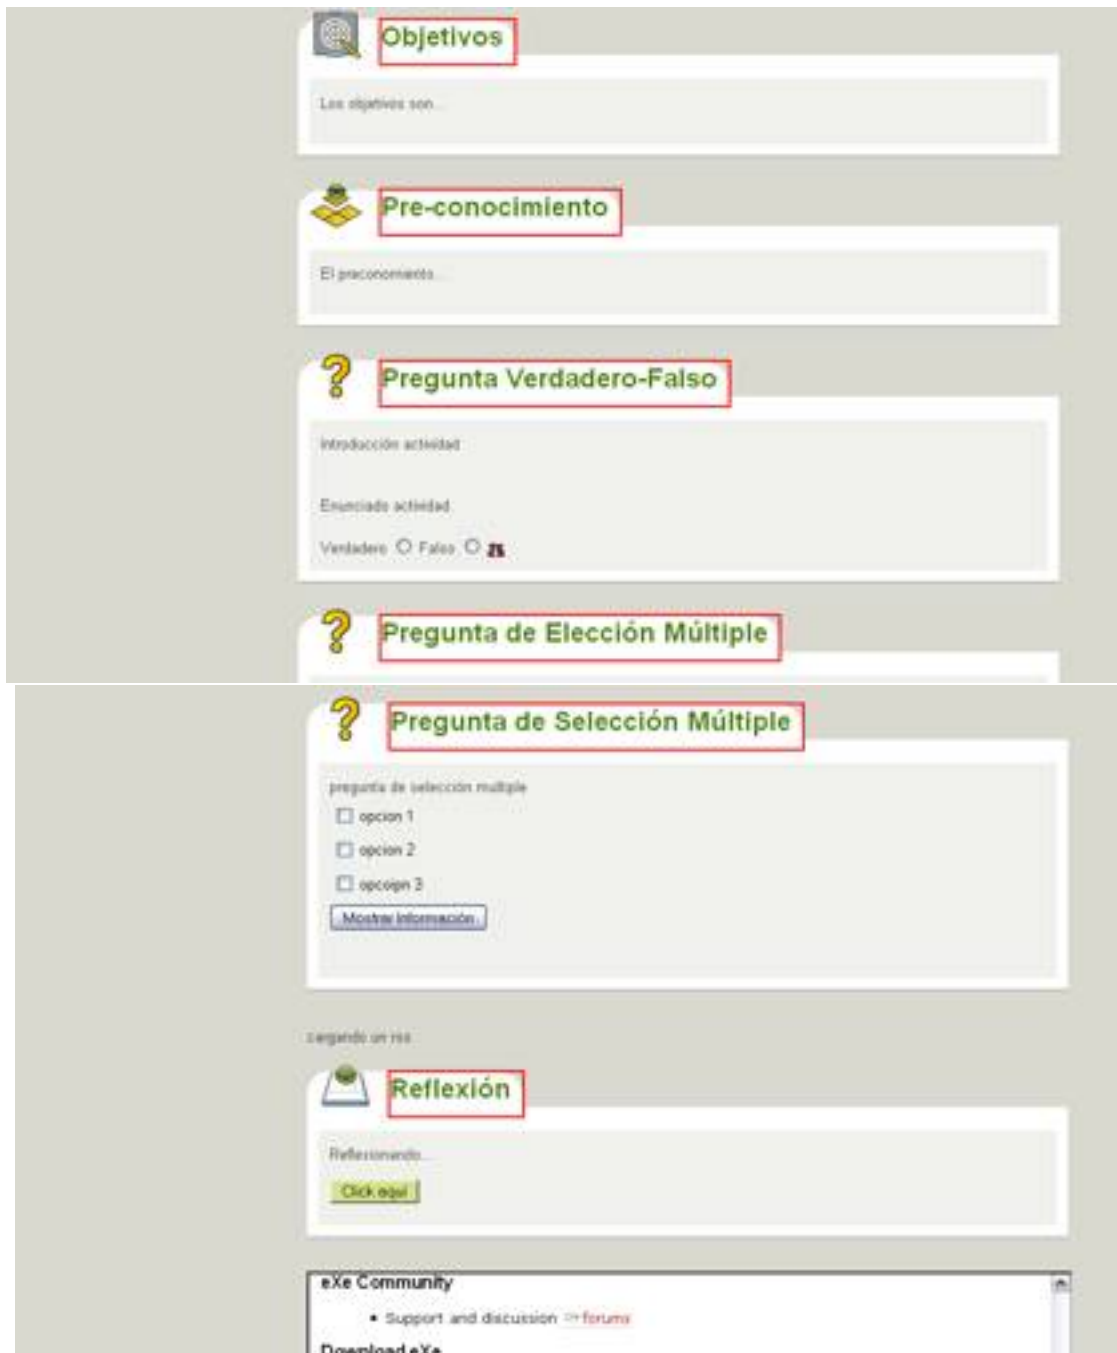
Objetivos

Los objetivos son...

Pre-conocimiento

El preconomiento...

Pregunta Verdadero-Falso

Introducción actividad

Enunciado actividad

Verdadero Falso

Pregunta de Elección Múltiple

Pregunta de Selección Múltiple

pregunta de seleccion multiple

opcion 1

opcion 2

opcoipn 3

Mostrar información

cargando un rss

Reflexión

Reflexionando...

Click aquí

eXe Community

• Support and discussion forums

Download eXe